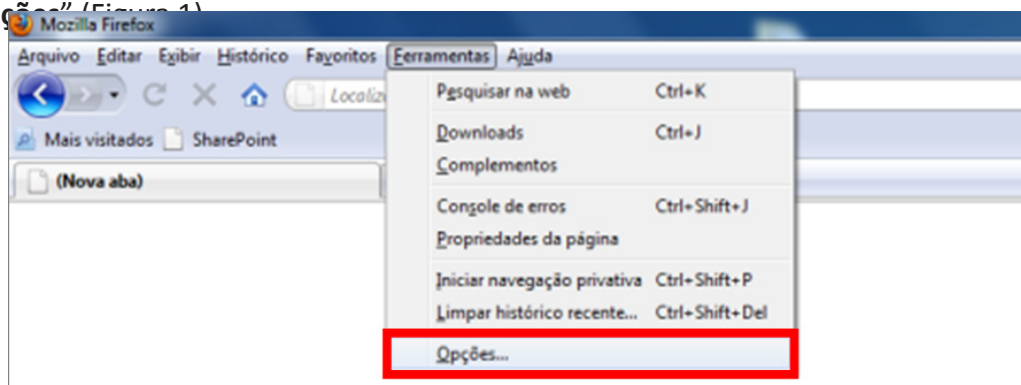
ções" (Figura 1)
Mozilla Firefox
Arquivo Editar Exibir Histórico Favoritos Ferramentas Ajuda
Localiz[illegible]
Mais visitados SharePoint
(Nova aba)
Pesquisar na web Ctrl+K
Downloads Ctrl+J
Complementos
Console de erros Ctrl+Shift+J
Propriedades da página
Iniciar navegação privativa Ctrl+Shift+P
Limpar histórico recente... Ctrl+Shift+Del
Opções...